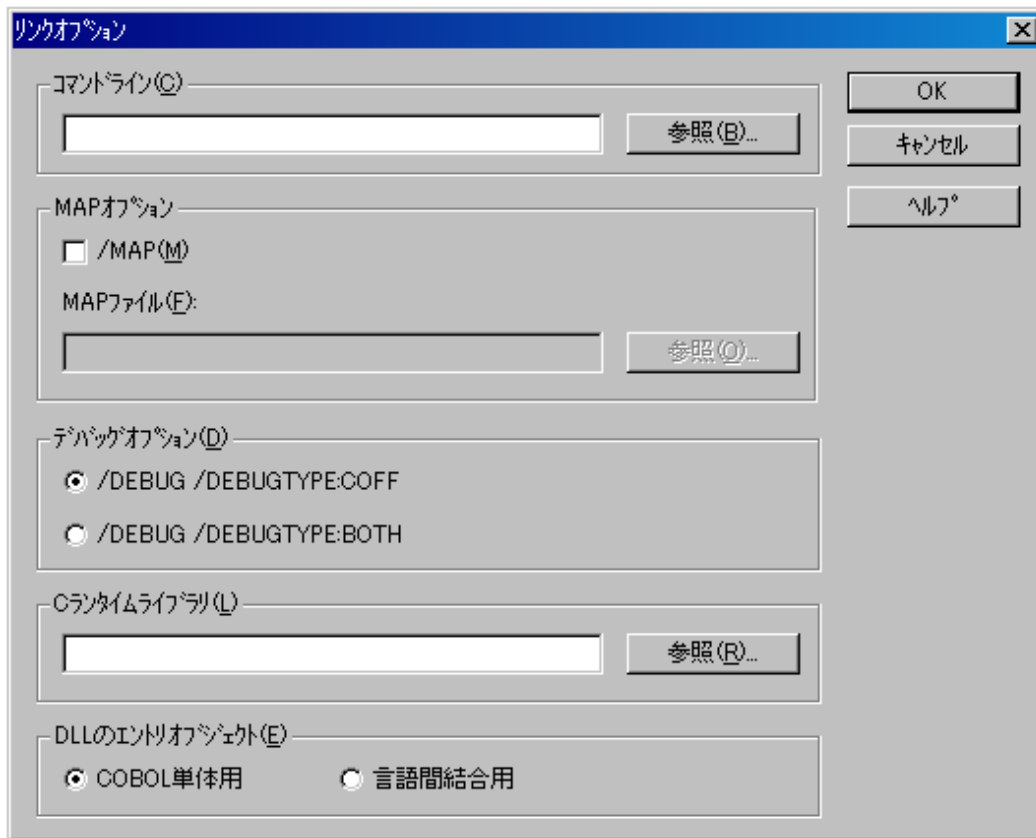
リンクオプション

コマンドライン(C)

参照(B)...

OK

キャンセル

ヘルプ

MAPオプション

/MAP(M)

MAPファイル(F):

参照(O)...

デバッグオプション(D)

/DEBUG /DEBUGTYPE:COFF

/DEBUG /DEBUGTYPE:BOTH

Cランタイムライブラリ(L)

参照(R)...

DLLのエントリオブジェクト(E)

COBOL単体用

言語間結合用